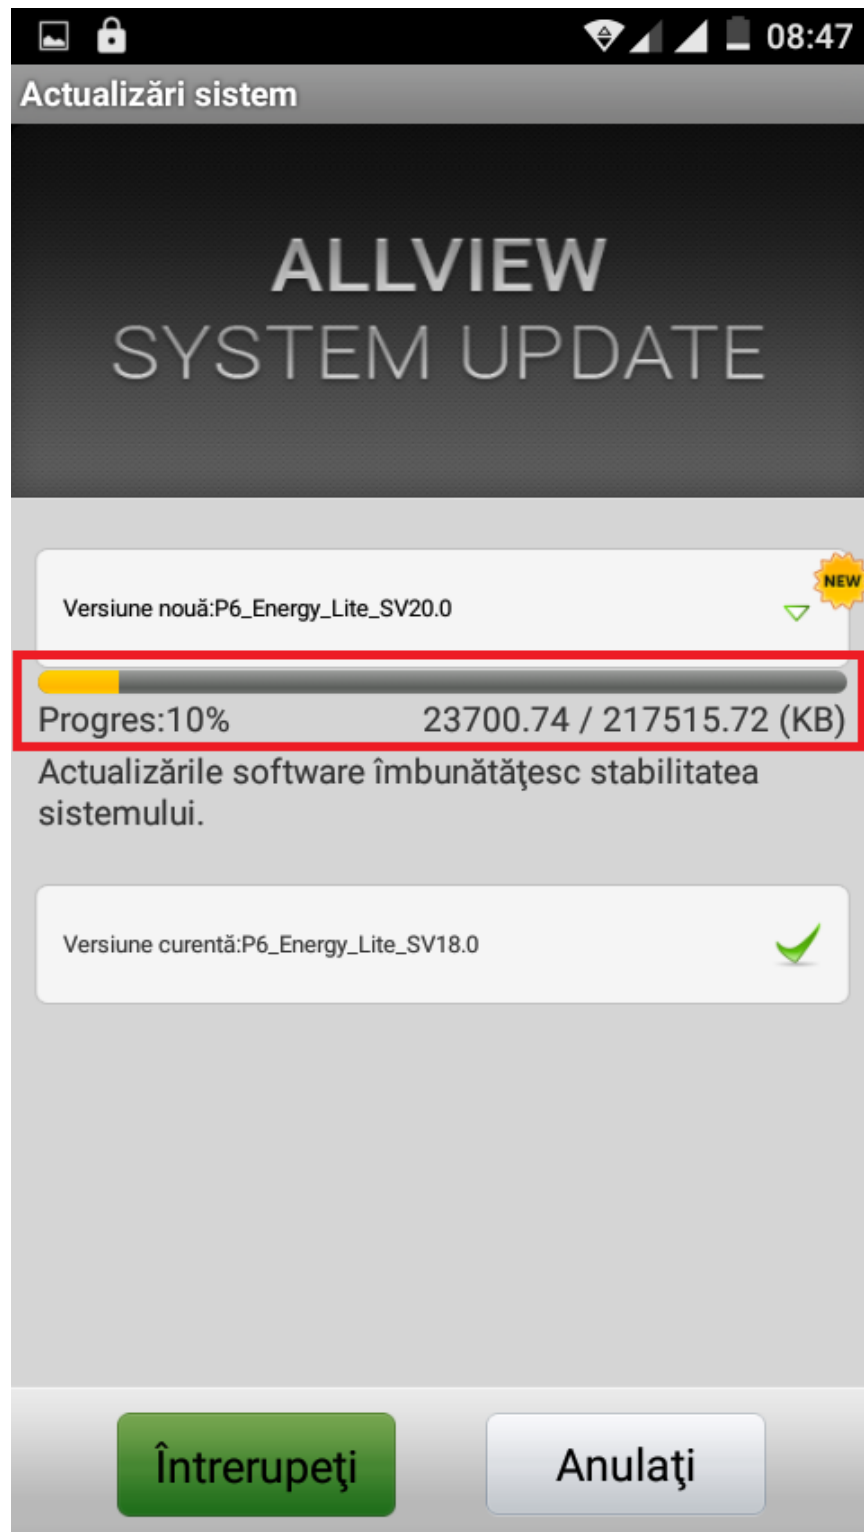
08:47

Actualizări sistem

ALLVIEW
SYSTEM UPDATE

Versiune nouă:P6_Energy_Lite_SV20.0

NEW

Progres:10%

23700.74 / 217515.72 (KB)

Actualizările software îmbunătăţesc stabilitatea sistemului.

Versiune curentă:P6_Energy_Lite_SV18.0

Întrerupeţi

Anulaţi